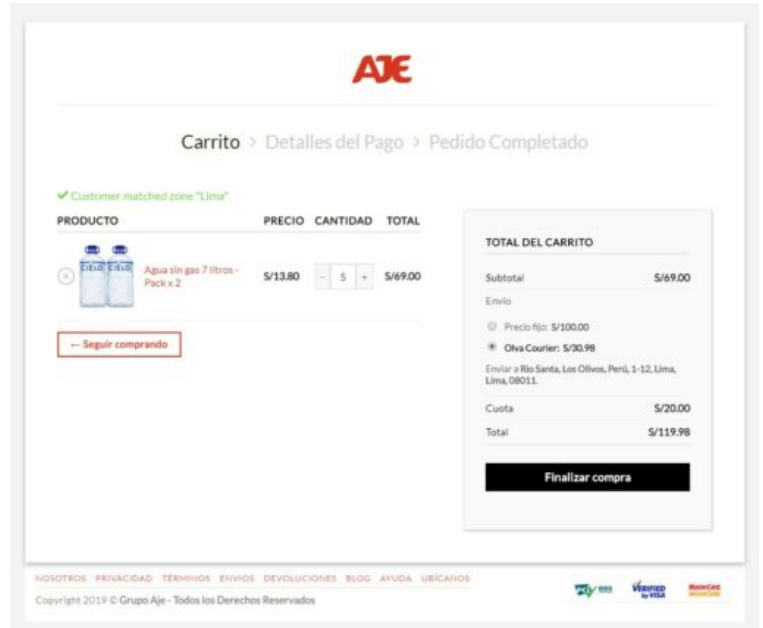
AJE

Carrito > Detalles del Pago > Pedido Completado

✔ Customer matched zone "Lima"

| PRODUCTO | | PRECIO | CANTIDAD | TOTAL |
|---|---|---|---|---|
| × | Agua sin gas 7 litros - Pack x 2 | S/13.80 | - 5 + | S/69.00 |

← Seguir comprando

TOTAL DEL CARRITO

Subtotal S/69.00

Envío

Precio fijo: S/100.00

Olva Courier: S/30.98

Enviar a Rio Santa, Los Olivos, Perú, 1-12, Lima, Lima, 08011.

Cuota S/20.00

Total S/119.98

Finalizar compra

NOSOTROS PRIVACIDAD TÉRMINOS ENVIOS DEVOLUCIONES BLOG AYUDA UBÍCANOS

Copyright 2019 © Grupo Aje - Todos los Derechos Reservados

VERIFIED by VISA

MasterCard SecureCode